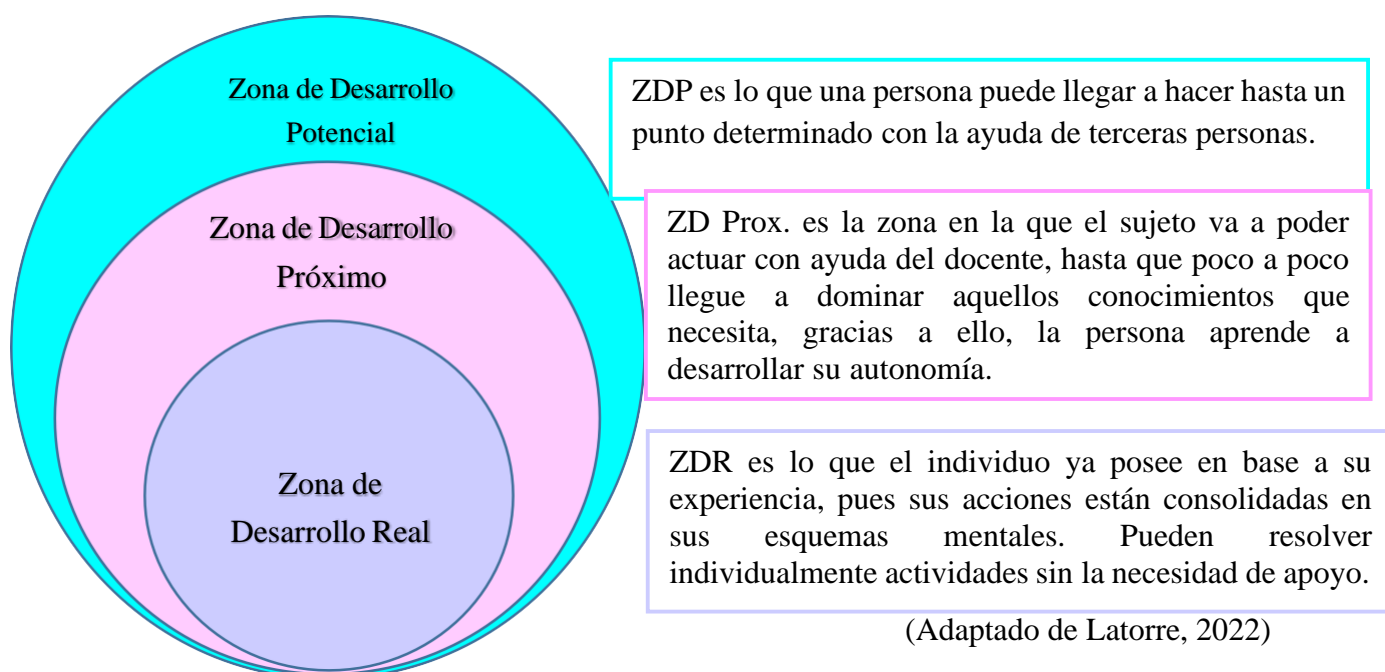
Zona de Desarrollo Potencial

Zona de Desarrollo Próximo

Zona de Desarrollo Real

ZDP es lo que una persona puede llegar a hacer hasta un punto determinado con la ayuda de terceras personas.

ZD Prox. es la zona en la que el sujeto va a poder actuar con ayuda del docente, hasta que poco a poco llegue a dominar aquellos conocimientos que necesita, gracias a ello, la persona aprende a desarrollar su autonomía.

ZDR es lo que el individuo ya posee en base a su experiencia, pues sus acciones están consolidadas en sus esquemas mentales. Pueden resolver individualmente actividades sin la necesidad de apoyo.

(Adaptado de Latorre, 2022)